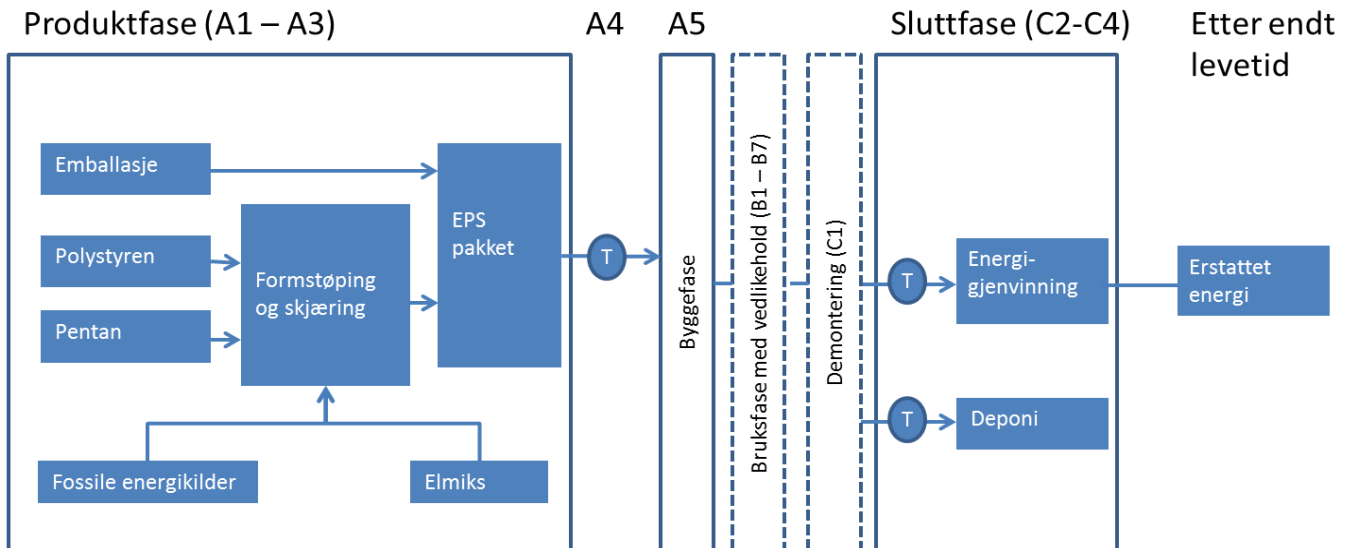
Produktfase (A1 – A3)

A4

A5

Sluttfase (C2-C4)

Etter endt levetid

Emballasje

Polystyren

Pentan

Formstøping og skjæring

EPS pakket

Fossile energikilder

Elmiks

T

Byggefase

Bruksfase med vedlikehold (B1 – B7)

Demontering (C1)

T

Energi-gjenvinning

Erstattet energi

T

Deponi